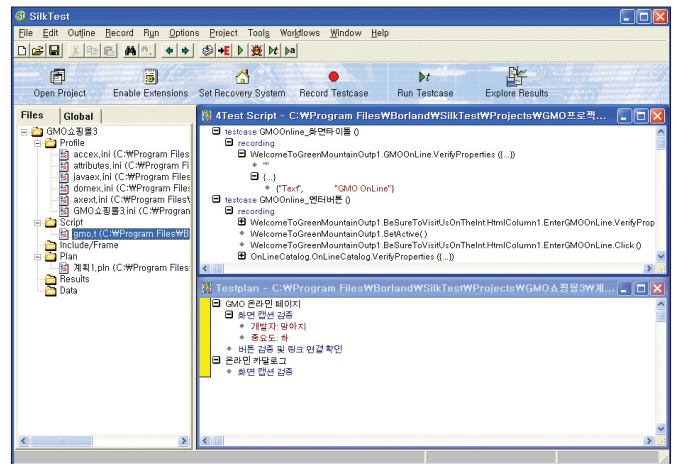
SilkTest

File Edit Outline Record Run Options Project Tools Workflows Window Help

Open Project Enable Extensions Set Recovery System Record Testcase Run Testcase Explore Results

Files Global

GMO쇼핑몰3
Profile
accex.ini (C:₩Program Files
attributes.ini (C:₩Program Fi
javaex.ini (C:₩Program Files
domex.ini (C:₩Program Files
axext.ini (C:₩Program Files₩
GMO쇼핑몰3.ini (C:₩Program
Script
gmo.t (C:₩Program Files₩B
Include/Frame
Plan
계획1.pln (C:₩Program Files
Results
Data

4Test Script - C:₩Program Files₩Borland₩SilkTest₩Projects₩GMO프로젝...

testcase GMOOnline_화면타이틀 ()
recording
WelcomeToGreenMountainOutp1.GMOOnLine.VerifyProperties ({...})
""
{...}
{"Text", "GMO OnLine"}
testcase GMOOnline_엔터버튼 ()
recording
WelcomeToGreenMountainOutp1.BeSureToVisitUsOnTheInt.HtmlColumn1.EnterGMOOnLine.VerifyProp
WelcomeToGreenMountainOutp1.SetActive()
WelcomeToGreenMountainOutp1.BeSureToVisitUsOnTheInt.HtmlColumn1.EnterGMOOnLine.Click ()
OnLineCatalog.OnLineCatalog.VerifyProperties ({...})

Testplan - C:₩Program Files₩Borland₩SilkTest₩Projects₩GMO쇼핑몰3₩계...

GMO 온라인 페이지
화면 캡션 검증
개발자: 맘아지
중요도: 하
버튼 검증 및 링크 연결 확인
온라인 카탈로그
화면 캡션 검증